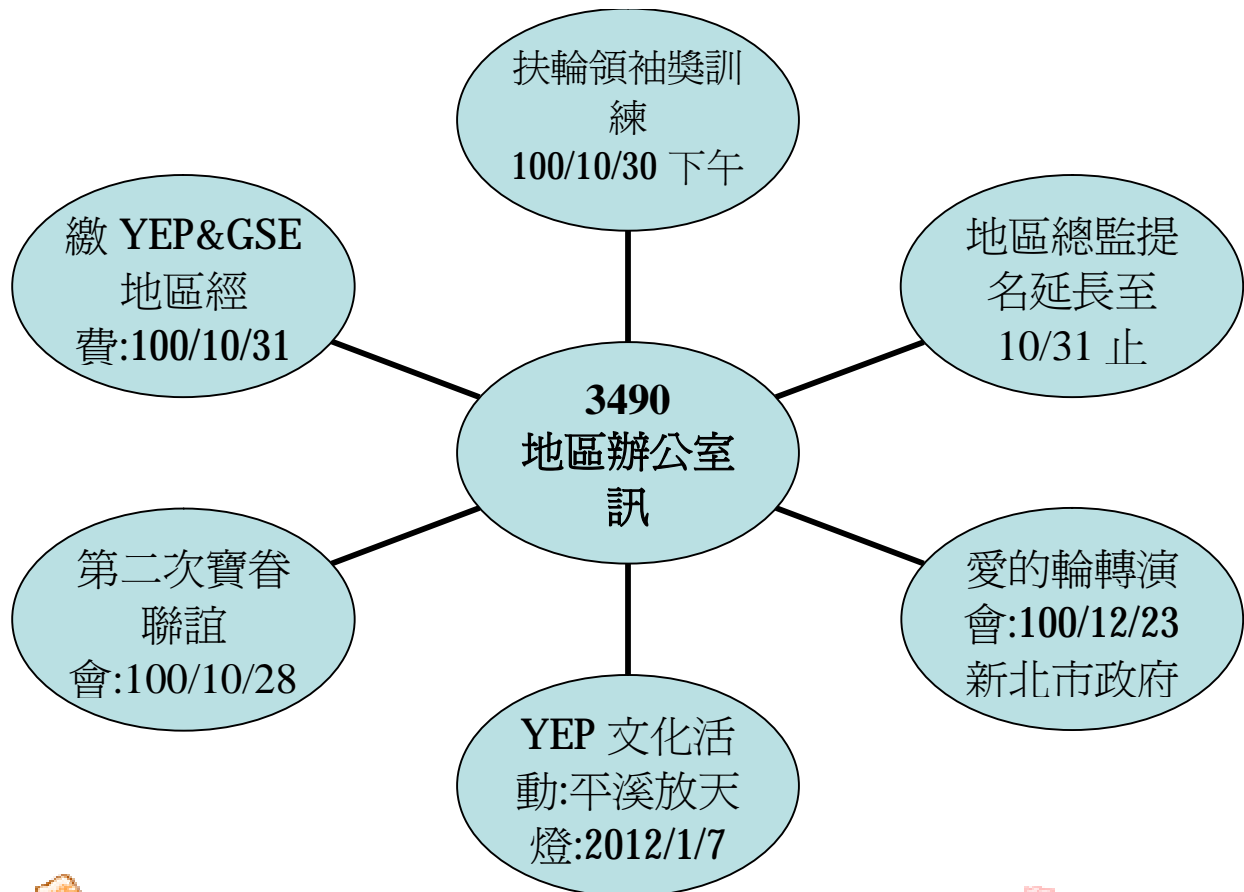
扶輪領袖獎訓練
100/10/30 下午

繳 YEP&GSE 地區經費:100/10/31

地區總監提名延長至 10/31 止

3490
地區辦公室訊

第二次寶眷聯誼會:100/10/28

愛的輪轉演會:100/12/23 新北市政府

YEP 文化活動:平溪放天燈:2012/1/7